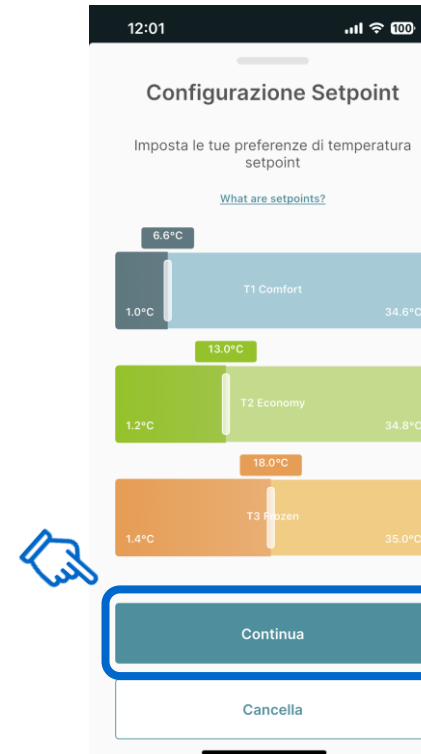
12:01

100

Configurazione Setpoint

Imposta le tue preferenze di temperatura setpoint

What are setpoints?

6.6°C

T1 Comfort

1.0°C

34.6°C

13.0°C

T2 Economy

1.2°C

34.8°C

18.0°C

T3 Frozen

1.4°C

35.0°C

Continua

Cancella